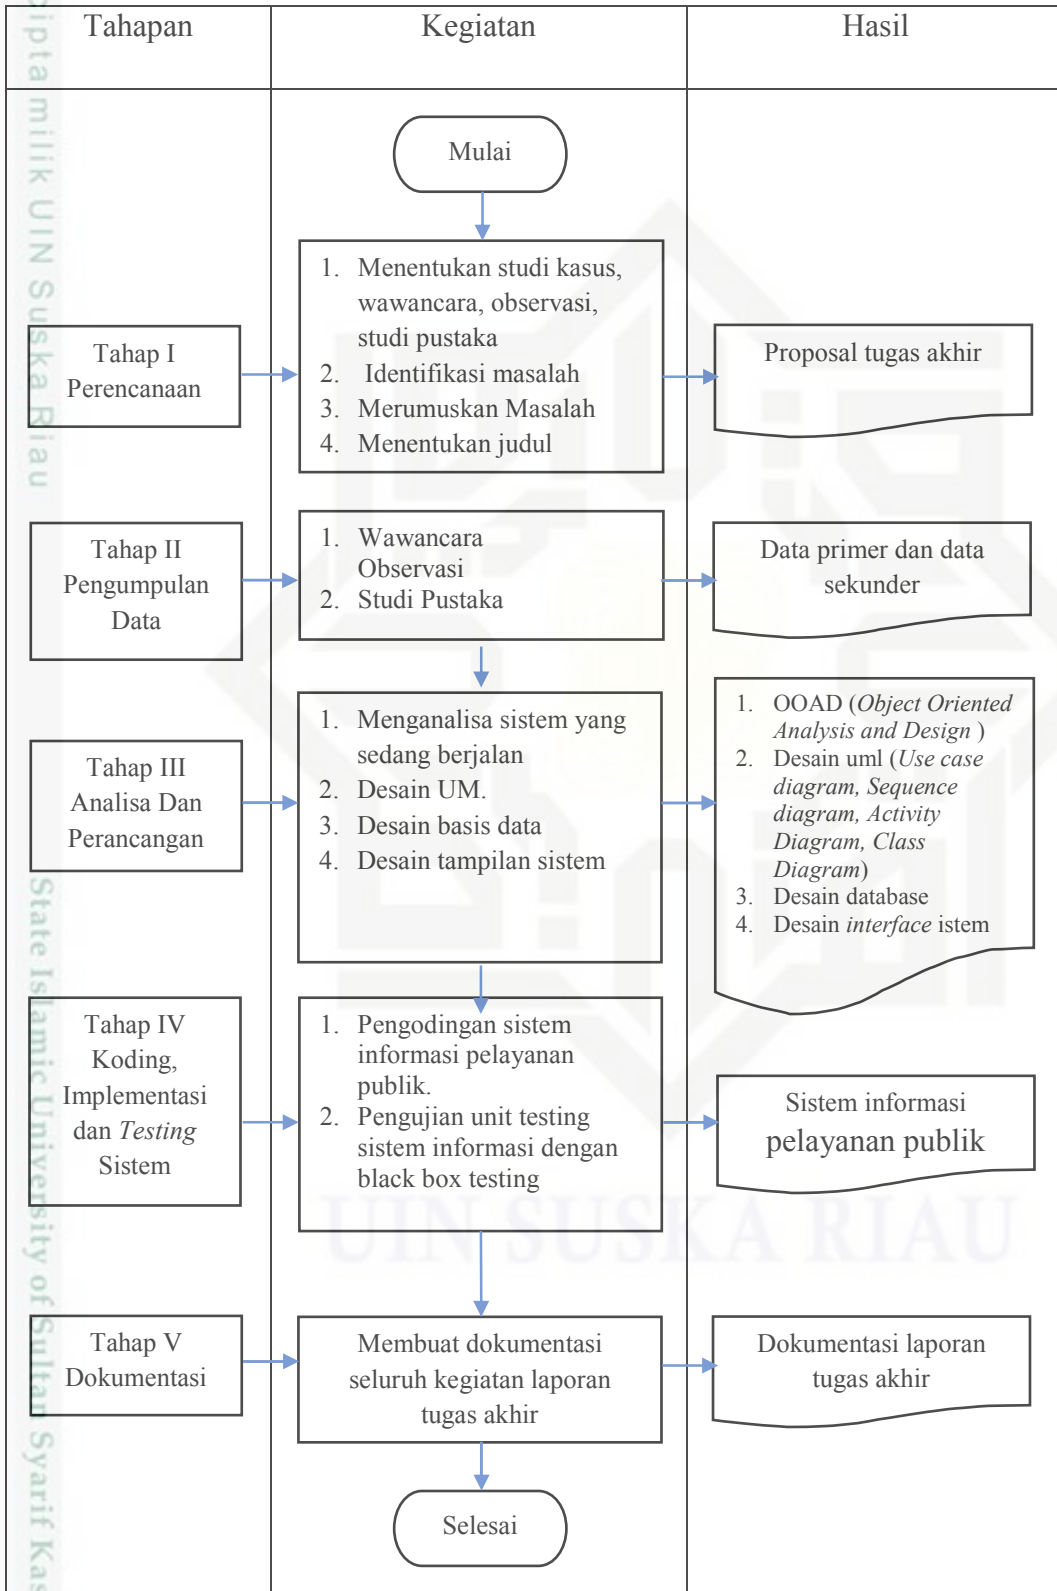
Hak Cipta milik UIN Suska Riau

State Islamic University of Sultan Syarif Kas

Tahapan

Kegiatan

Hasil

Mulai

Tahap I Perencanaan

1. Menentukan studi kasus, wawancara, observasi, studi pustaka
2. Identifikasi masalah
3. Merumuskan Masalah
4. Menentukan judul

Proposal tugas akhir

Tahap II Pengumpulan Data

1. Wawancara Observasi
2. Studi Pustaka

Data primer dan data sekunder

Tahap III Analisa Dan Perancangan

1. Menganalisa sistem yang sedang berjalan
2. Desain UM.
3. Desain basis data
4. Desain tampilan sistem

1. OOAD (*Object Oriented Analysis and Design* )
2. Desain uml (*Use case diagram, Sequence diagram, Activity Diagram, Class Diagram*)
3. Desain database
4. Desain *interface* istem

Tahap IV Koding, Implementasi dan *Testing* Sistem

1. Pengodingan sistem informasi pelayanan publik.
2. Pengujian unit testing sistem informasi dengan black box testing

Sistem informasi pelayanan publik

UIN SUSKA RIAU

Tahap V Dokumentasi

Membuat dokumentasi seluruh kegiatan laporan tugas akhir

Dokumentasi laporan tugas akhir

Selesai